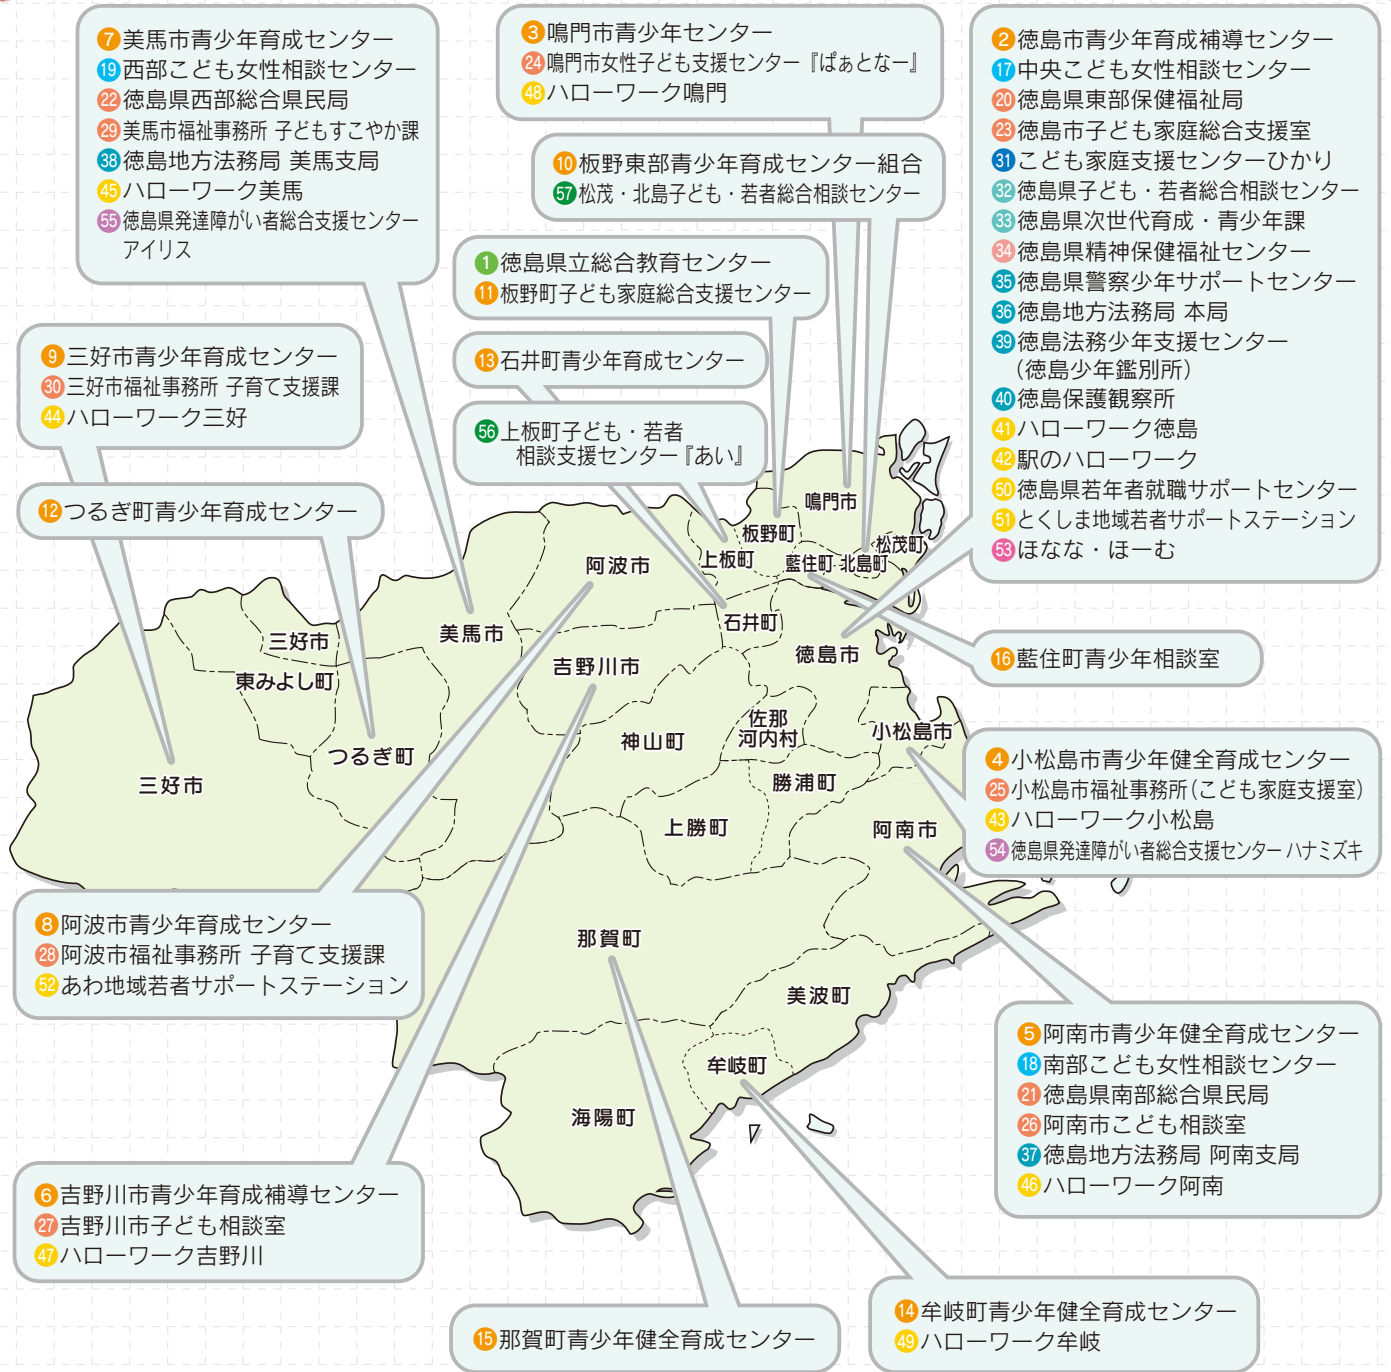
7美馬市青少年育成センター
19西部こども女性相談センター
22徳島県西部総合県民局
29美馬市福祉事務所 子どもすこやか課
38徳島地方法務局 美馬支局
45ハローワーク美馬
55徳島県発達障がい者総合支援センター アイリス

3鳴門市青少年センター
24鳴門市女性子ども支援センター『ぱぁとなー』
48ハローワーク鳴門

2徳島市青少年育成補導センター
17中央こども女性相談センター
20徳島県東部保健福祉局
23徳島市子ども家庭総合支援室
31こども家庭支援センターひかり
32徳島県子ども・若者総合相談センター
33徳島県次世代育成・青少年課
34徳島県精神保健福祉センター
35徳島県警察少年サポートセンター
36徳島地方法務局 本局
39徳島法務少年支援センター（徳島少年鑑別所）
40徳島保護観察所
41ハローワーク徳島
42駅のハローワーク
50徳島県若年者就職サポートセンター
51とくしま地域若者サポートステーション
53ほなな・ほーむ

10板野東部青少年育成センター組合
57松茂・北島子ども・若者総合相談センター

1徳島県立総合教育センター
11板野町子ども家庭総合支援センター

9三好市青少年育成センター
30三好市福祉事務所 子育て支援課
44ハローワーク三好

13石井町青少年育成センター

56上板町子ども・若者相談支援センター『あい』

12つるぎ町青少年育成センター

鳴門市
板野町
上板町
松茂町
藍住町
北島町
阿波市
美馬市
三好市
東みよし町
石井町
徳島市
吉野川市
つるぎ町
佐那河内村
神山町
小松島市
三好市
勝浦町
上勝町
阿南市
那賀町
美波町
牟岐町
海陽町

16藍住町青少年相談室

4小松島市青少年健全育成センター
25小松島市福祉事務所（こども家庭支援室）
43ハローワーク小松島
54徳島県発達障がい者総合支援センター ハナミズキ

8阿波市青少年育成センター
28阿波市福祉事務所 子育て支援課
52あわ地域若者サポートステーション

5阿南市青少年健全育成センター
18南部こども女性相談センター
21徳島県南部総合県民局
26阿南市こども相談室
37徳島地方法務局 阿南支局
46ハローワーク阿南

6吉野川市青少年育成補導センター
27吉野川市子ども相談室
47ハローワーク吉野川

14牟岐町青少年健全育成センター
49ハローワーク牟岐

15那賀町青少年健全育成センター